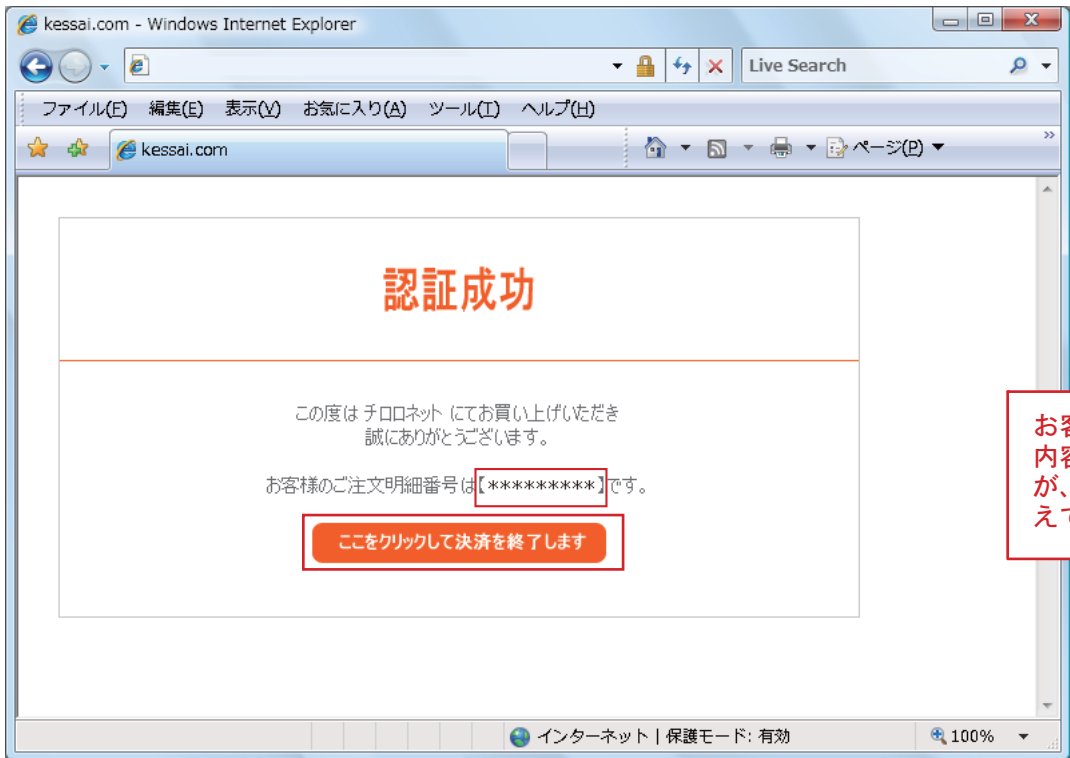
kessai.com - Windows Internet Explorer

Live Search

ファイル(F) 編集(E) 表示(V) お気に入り(A) ツール(T) ヘルプ(H)

kessai.com

ページ(P)

認証成功

この度は チロロネット にてお買い上げいただき誠にありがとうございます。

お客様のご注文明細番号は【*********】です。

ここをクリックして決済を終了します

お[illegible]
内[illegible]
が、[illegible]
えて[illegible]

インターネット | 保護モード: 有効

100%